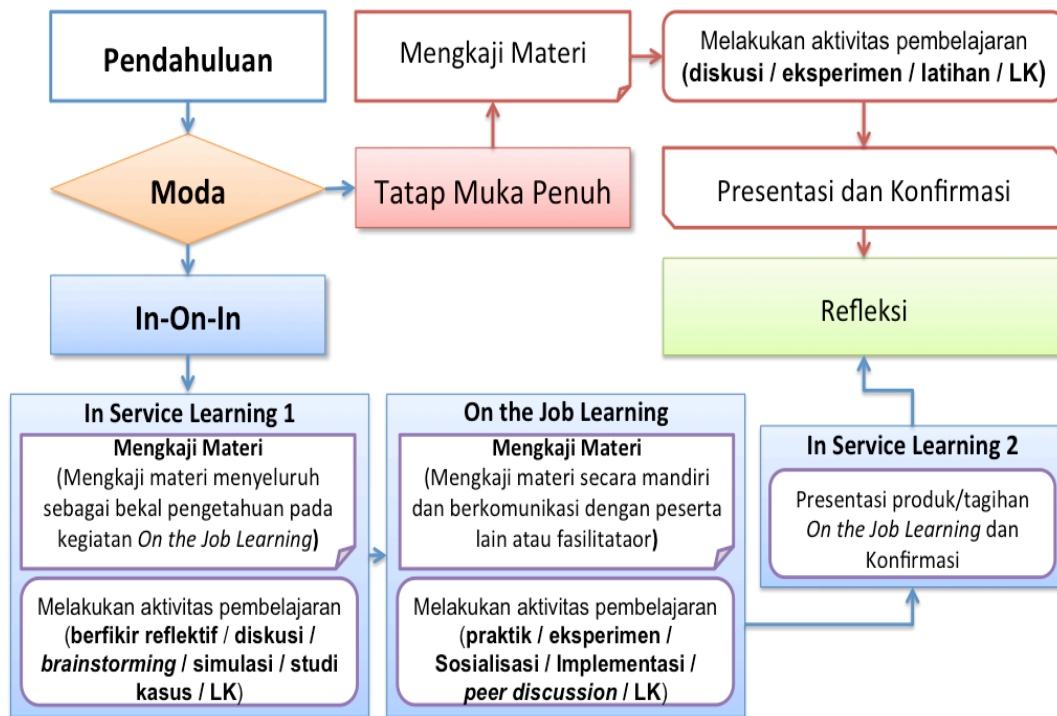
Pendahuluan

Mengkaji Materi

Melakukan aktivitas pembelajaran (diskusi / eksperimen / latihan / LK)

Moda

Tatap Muka Penuh

Presentasi dan Konfirmasi

In-On-In

Refleksi

In Service Learning 1

Mengkaji Materi
(Mengkaji materi menyeluruh sebagai bekal pengetahuan pada kegiatan *On the Job Learning*)

Melakukan aktivitas pembelajaran (berfikir reflektif / diskusi / *brainstorming* / simulasi / studi kasus / LK)

On the Job Learning

Mengkaji Materi
(Mengkaji materi secara mandiri dan berkomunikasi dengan peserta lain atau fasilitataor)

Melakukan aktivitas pembelajaran (praktik / eksperimen / Sosialisasi / Implementasi / *peer discussion* / LK)

In Service Learning 2

Presentasi produk/tagihan *On the Job Learning* dan Konfirmasi